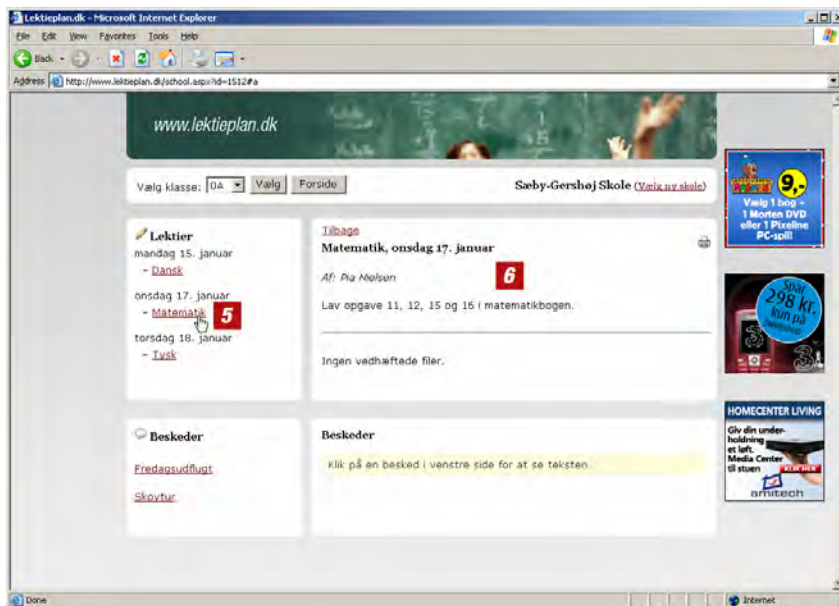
Lektieplan.dk - Microsoft Internet Explorer

File Edit View Favorites Tools Help

Back

Address http://www.lektieplan.dk/school.aspx?id=1512#a

www.lektieplan.dk

Vælg klasse: 0A Vælg Forside

Sæby-Gershøj Skole (Vælg ny skole)

Lektier

mandag 15. januar
- Dansk

onsdag 17. januar
- Matematik

5

torsdag 18. januar
- Tysk

Tilbage

Matematik, onsdag 17. januar

Af: Pia Nielsen

6

Lav opgave 11, 12, 15 og 16 i matematikbogen.

Ingen vedhæftede filer.

Beskeder

Fredagsudflugt

Skovtur

Beskeder

Klik på en besked i venstre side for at se teksten.

9,-
Vælg 1 bog - 1 Morten DVD eller 1 Pixeline PC-spil!

Spar 298 kr. kun på

HOMECENTER LIVING
Giv din underholdning et løft. Media Center til stuen
KLIK HER
amitech

Done

Internet